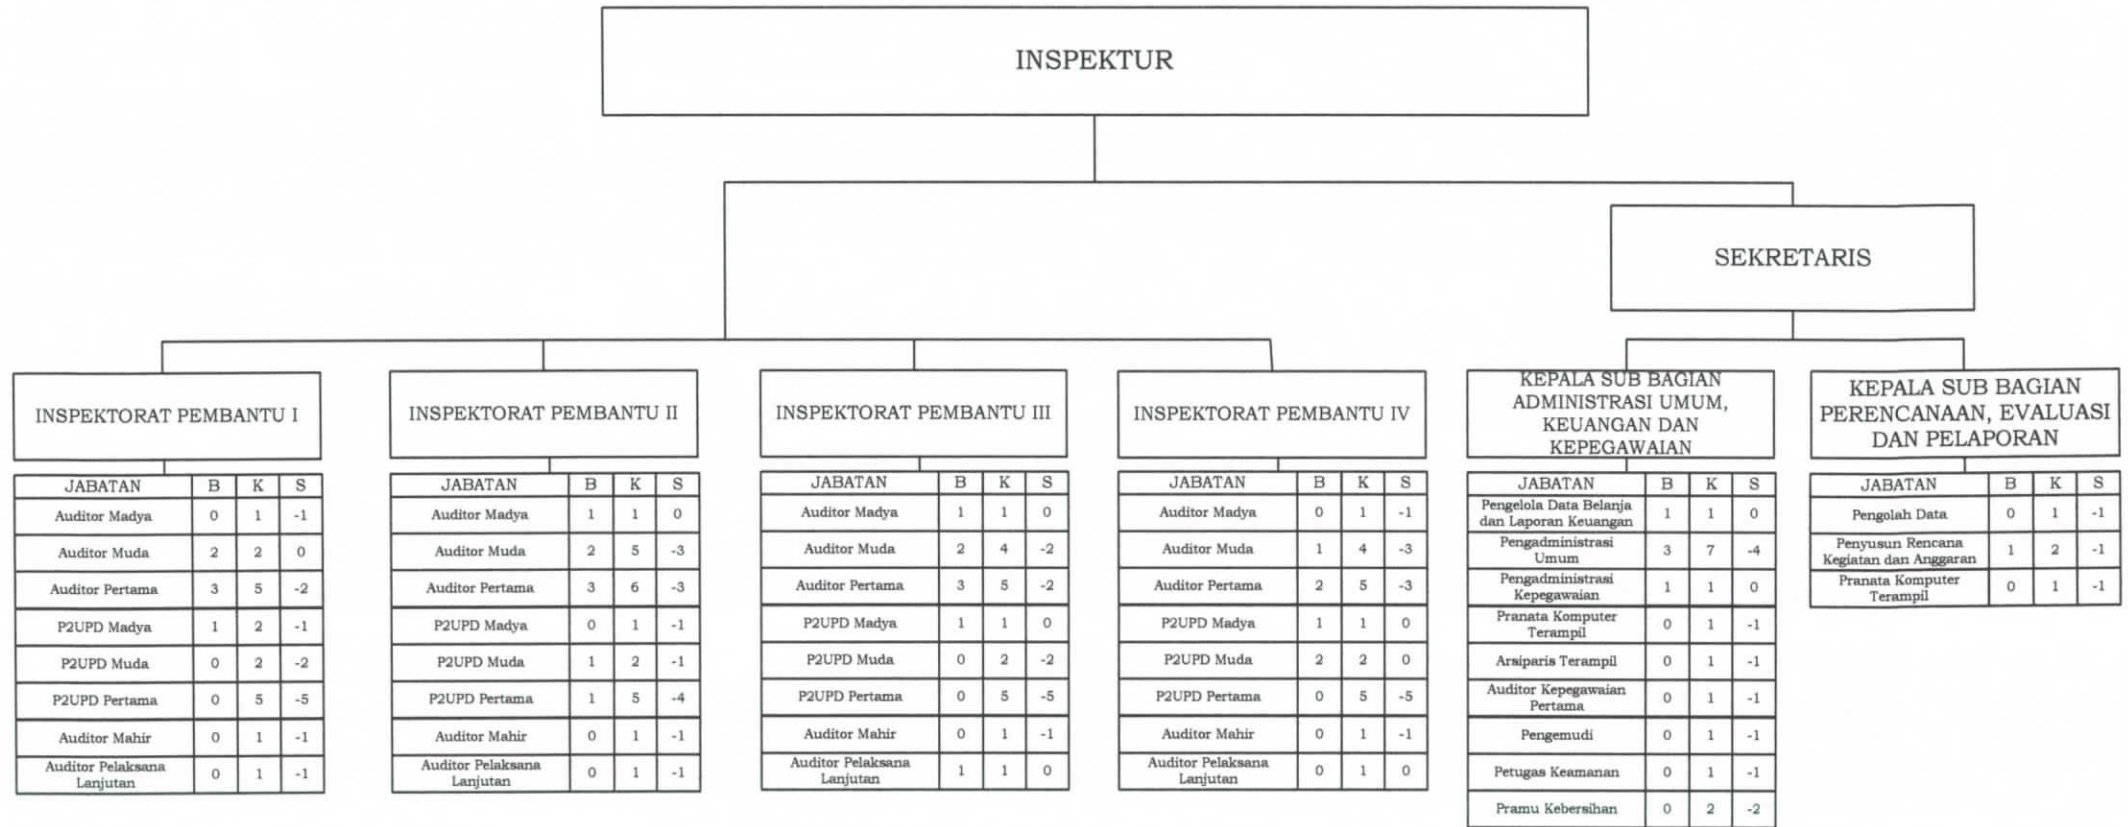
INSPEKTUR

SEKRETARIS

INSPEKTORAT PEMBANTU I

| JABATAN | B | K | S |
|---|---|---|---|
| Auditor Madya | 0 | 1 | -1 |
| Auditor Muda | 2 | 2 | 0 |
| Auditor Pertama | 3 | 5 | -2 |
| P2UPD Madya | 1 | 2 | -1 |
| P2UPD Muda | 0 | 2 | -2 |
| P2UPD Pertama | 0 | 5 | -5 |
| Auditor Mahir | 0 | 1 | -1 |
| Auditor Pelaksana Lanjutan | 0 | 1 | -1 |

INSPEKTORAT PEMBANTU II

| JABATAN | B | K | S |
|---|---|---|---|
| Auditor Madya | 1 | 1 | 0 |
| Auditor Muda | 2 | 5 | -3 |
| Auditor Pertama | 3 | 6 | -3 |
| P2UPD Madya | 0 | 1 | -1 |
| P2UPD Muda | 1 | 2 | -1 |
| P2UPD Pertama | 1 | 5 | -4 |
| Auditor Mahir | 0 | 1 | -1 |
| Auditor Pelaksana Lanjutan | 0 | 1 | -1 |

INSPEKTORAT PEMBANTU III

| JABATAN | B | K | S |
|---|---|---|---|
| Auditor Madya | 1 | 1 | 0 |
| Auditor Muda | 2 | 4 | -2 |
| Auditor Pertama | 3 | 5 | -2 |
| P2UPD Madya | 1 | 1 | 0 |
| P2UPD Muda | 0 | 2 | -2 |
| P2UPD Pertama | 0 | 5 | -5 |
| Auditor Mahir | 0 | 1 | -1 |
| Auditor Pelaksana Lanjutan | 1 | 1 | 0 |

INSPEKTORAT PEMBANTU IV

| JABATAN | B | K | S |
|---|---|---|---|
| Auditor Madya | 0 | 1 | -1 |
| Auditor Muda | 1 | 4 | -3 |
| Auditor Pertama | 2 | 5 | -3 |
| P2UPD Madya | 1 | 1 | 0 |
| P2UPD Muda | 2 | 2 | 0 |
| P2UPD Pertama | 0 | 5 | -5 |
| Auditor Mahir | 0 | 1 | -1 |
| Auditor Pelaksana Lanjutan | 0 | 1 | 0 |

KEPALA SUB BAGIAN ADMINISTRASI UMUM, KEUANGAN DAN KEPEGAWAIAN

| JABATAN | B | K | S |
|---|---|---|---|
| Pengelola Data Belanja dan Laporan Keuangan | 1 | 1 | 0 |
| Pengadministrasi Umum | 3 | 7 | -4 |
| Pengadministrasi Kepegawaian | 1 | 1 | 0 |
| Pranata Komputer Terampil | 0 | 1 | -1 |
| Arsiparis Terampil | 0 | 1 | -1 |
| Auditor Kepegawaian Pertama | 0 | 1 | -1 |
| Pengemudi | 0 | 1 | -1 |
| Petugas Keamanan | 0 | 1 | -1 |
| Pramu Kebersihan | 0 | 2 | -2 |

KEPALA SUB BAGIAN PERENCANAAN, EVALUASI DAN PELAPORAN

| JABATAN | B | K | S |
|---|---|---|---|
| Pengolah Data | 0 | 1 | -1 |
| Penyusun Rencana Kegiatan dan Anggaran | 1 | 2 | -1 |
| Pranata Komputer Terampil | 0 | 1 | -1 |